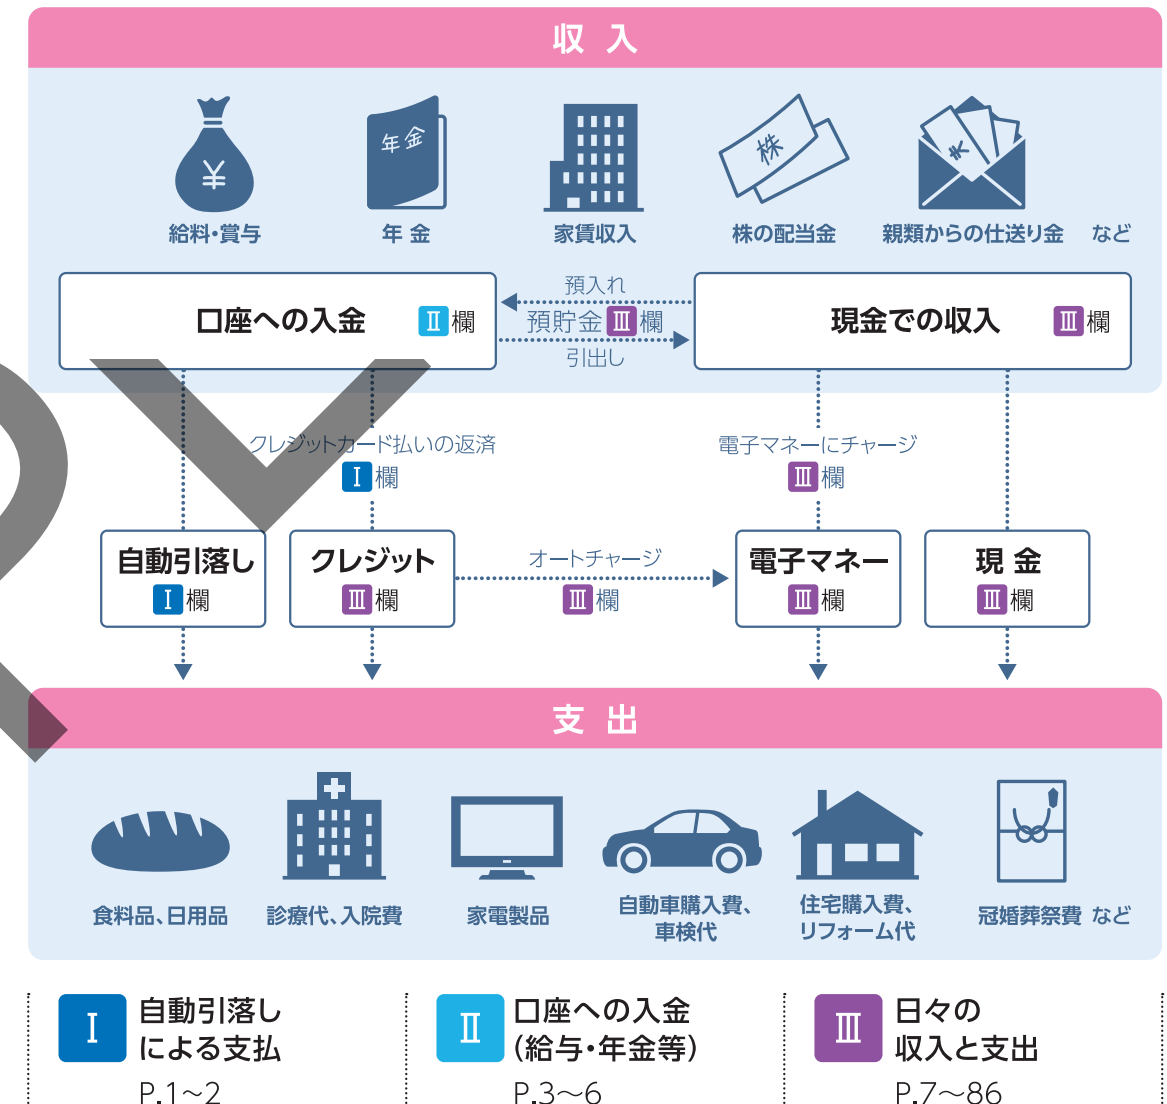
収 入

年金

株

給料・賞与　年 金　家賃収入　株の配当金　親類からの仕送り金　など

口座への入金 Ⅱ欄

預入れ
預貯金 Ⅲ欄
引出し

現金での収入 Ⅲ欄

クレジットカード払いの返済
Ⅰ欄

電子マネーにチャージ
Ⅲ欄

自動引落し
Ⅰ欄

クレジット
Ⅲ欄

オートチャージ
Ⅲ欄

電子マネー
Ⅲ欄

現 金
Ⅲ欄

支 出

食料品、日用品　診療代、入院費　家電製品　自動車購入費、車検代　住宅購入費、リフォーム代　冠婚葬祭費 など

Ⅰ 自動引落しによる支払
P.1〜2

Ⅱ 口座への入金（給与・年金等）
P.3〜6

Ⅲ 日々の収入と支出
P.7〜86